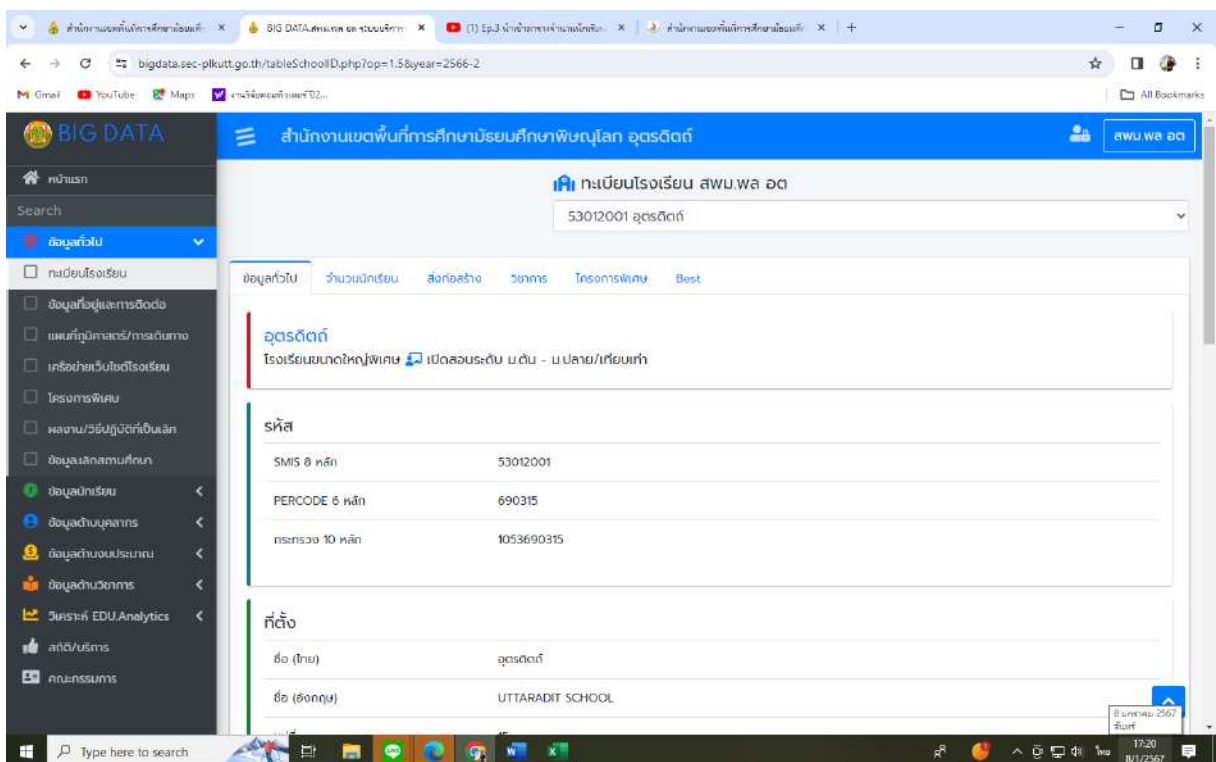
สำนักงานเขตพื้นที่การศึกษามัธยมศึกษ × | BIG DATA สพม.พล อต ระบบบริหาร × | (1) Ep.3 นำเข้าตารางจำนวนนักเรียน × | สำนักงานเขตพื้นที่การศึกษามัธยมศึก × | +

bigdata.sec-plkutt.go.th/tableSchoolID.php?op=1.5&year=2566-2

Gmail | YouTube | Maps | งานวิจัยตอนที่ 2... | All Bookmarks

BIG DATA

สำนักงานเขตพื้นที่การศึกษามัธยมศึกษาพิษณุโลก อุตรดิตถ์

สพม.พล อต

หน้าแรก
Search
ข้อมูลทั่วไป
ทะเบียนโรงเรียน
ข้อมูลที่อยู่และการติดต่อ
แผนที่ภูมิศาสตร์/การเดินทาง
เครือข่ายเว็บไซต์โรงเรียน
โครงการพิเศษ
ผลงาน/วิธีปฏิบัติที่เป็นเลิศ
ข้อมูลเลิกสถานศึกษา
ข้อมูลนักเรียน
ข้อมูลด้านบุคลากร
ข้อมูลด้านงบประมาณ
ข้อมูลด้านวิชาการ
วิเคราะห์ EDU.Analytics
สถิติ/บริการ
คณะกรรมการ

ทะเบียนโรงเรียน สพม.พล อต

53012001 อุตรดิตถ์

ข้อมูลทั่วไป | จำนวนนักเรียน | สิ่งก่อสร้าง | วิชาการ | โครงการพิเศษ | Best

อุตรดิตถ์
โรงเรียนขนาดใหญ่พิเศษ เปิดสอนระดับ ม.ต้น - ม.ปลาย/เทียบเท่า

รหัส

| SMIS 8 หลัก | 53012001 |
|---|---|
| PERCODE 6 หลัก | 690315 |
| กระทรวง 10 หลัก | 1053690315 |

ที่ตั้ง

| ชื่อ (ไทย) | อุตรดิตถ์ |
|---|---|
| ชื่อ (อังกฤษ) | UTTARADIT SCHOOL |

Type here to search

8 มกราคม 2567 จันทร์

17:20
8/1/2567